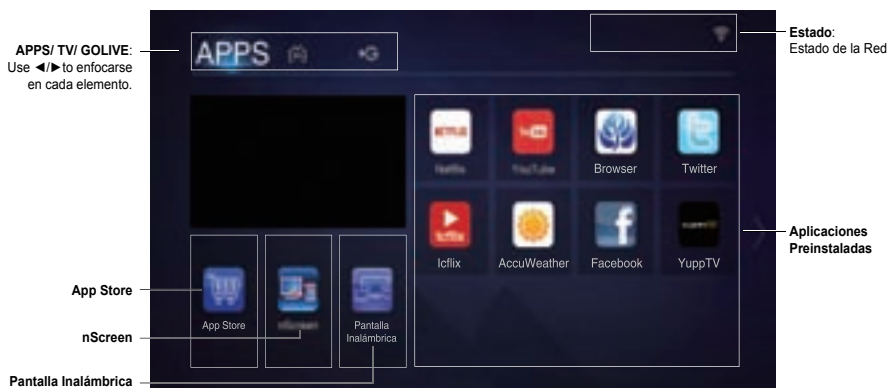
APPS/ TV/ GOLIVE: Use ◄/► to enfocarse en cada elemento.

APPS

Estado: Estado de la Red

Netflix
YouTube
Browser
Twitter

Icflix
AccuWeather
Facebook
YuppTV

Aplicaciones Preinstaladas

App Store
nScreen
Pantalla Inalámbrica

App Store

nScreen

Pantalla Inalámbrica